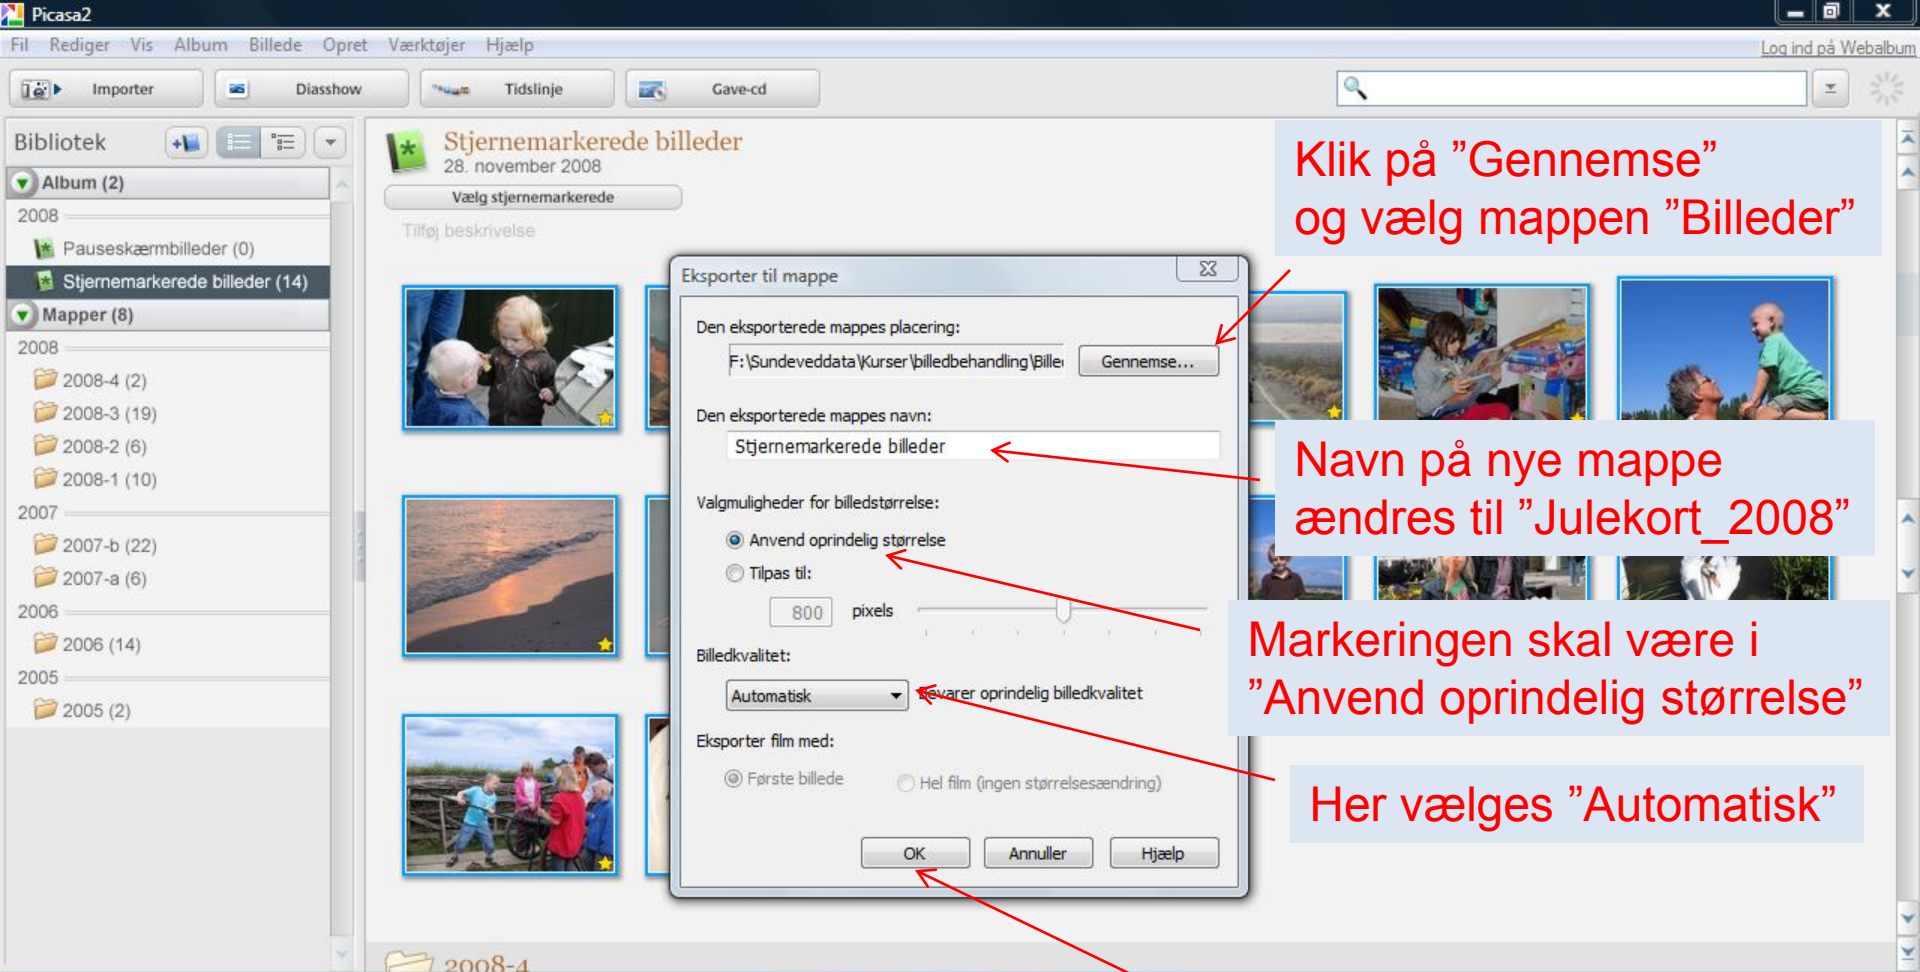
Picasa2

Fil Rediger Vis Album Billede Opret Værktøjer Hjælp

Log ind på Webalbum

Importer Diasshow Tidslinje Gave-cd

Bibliotek

Album (2)
2008
Pauseskærmbilleder (0)
Stjernemarkerede billeder (14)
Mapper (8)
2008
2008-4 (2)
2008-3 (19)
2008-2 (6)
2008-1 (10)
2007
2007-b (22)
2007-a (6)
2006
2006 (14)
2005
2005 (2)

Stjernemarkerede billeder
28. november 2008
Vælg stjernemarkerede
Tilføj beskrivelse

Eksporter til mappe

Den eksporterede mappes placering:
F:\Sundeveddata\Kurser\billedbehandling\Bille
Gennemse...

Den eksporterede mappes navn:
Stjernemarkerede billeder

Valgmuligheder for billedstørrelse:
Anvend oprindelig størrelse
Tilpas til:
800 pixels

Billedkvalitet:
Automatisk
Bevarer oprindelig billedkvalitet

Eksporter film med:
Første billede
Hel film (ingen størrelsesændring)

OK Annuller Hjælp

Klik på ”Gennemse” og vælg mappen ”Billeder”

Navn på nye mappe ændres til ”Julekort_2008”

Markeringen skal være i ”Anvend oprindelig størrelse”

Her vælges ”Automatisk”

2008-4